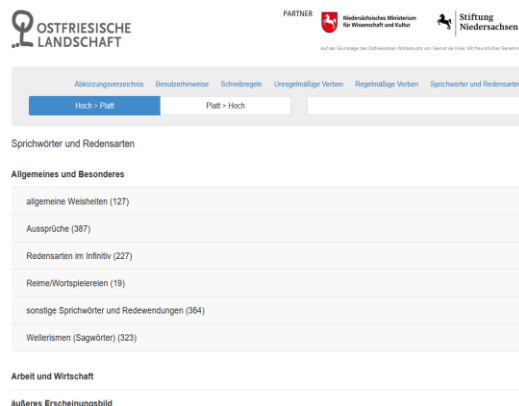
OSTFRIESISCHE LANDSCHAFT

PARTNER Niedersächsisches Ministerium für Wissenschaft und Kultur Stiftung Niedersachsen

Auf der Grundlage des Ostfriesischen Wörterbuchs von Gernot de Vries. Mit freundlicher Genehm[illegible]

Abkürzungsverzeichnis Benutzerhinweise Schreibregeln Unregelmäßige Verben Regelmäßige Verben Sprichwörter und Redensarten

Hoch > Platt Platt > Hoch

Sprichwörter und Redensarten

Allgemeines und Besonderes

allgemeine Weisheiten (127)

Aussprüche (387)

Redensarten im Infinitiv (227)

Reime/Wortspielereien (19)

sonstige Sprichwörter und Redewendungen (364)

Wellerismen (Sagwörter) (323)

Arbeit und Wirtschaft

äußeres Erscheinungsbild